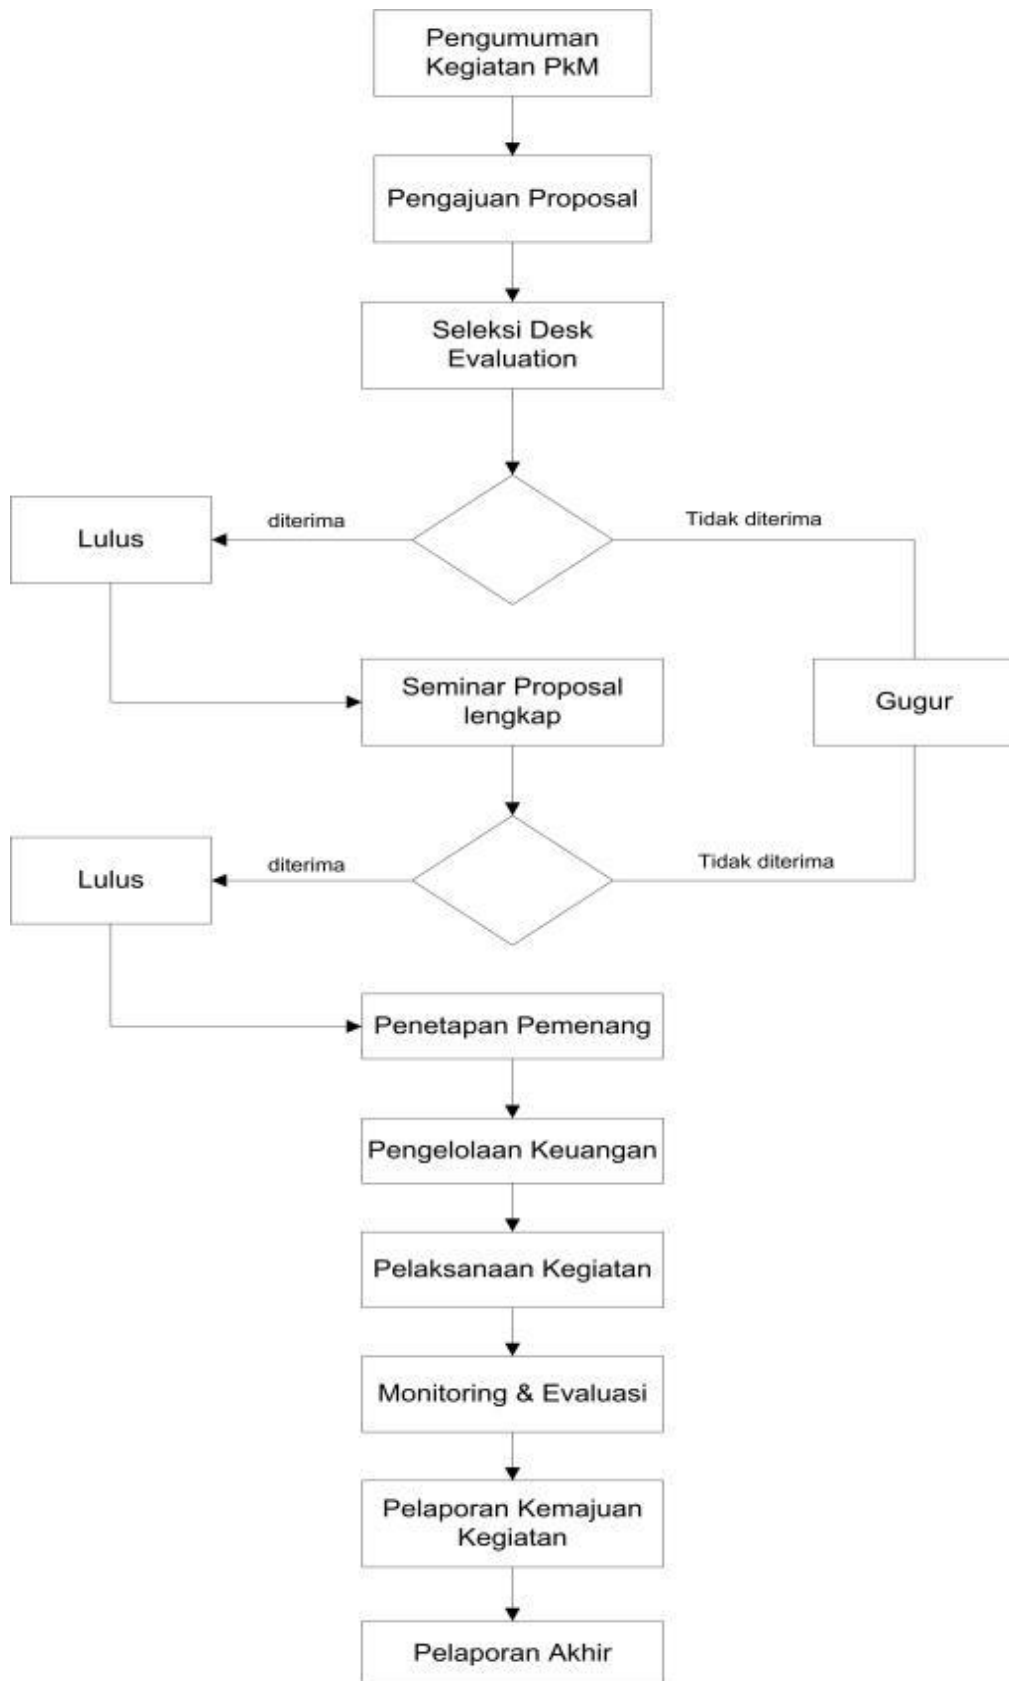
Pengumuman Kegiatan PkM

Pengajuan Proposal

Seleksi Desk Evaluation

Lulus

diterima

Tidak diterima

Seminar Proposal lengkap

Gugur

Lulus

diterima

Tidak diterima

Penetapan Pemenang

Pengelolaan Keuangan

Pelaksanaan Kegiatan

Monitoring & Evaluasi

Pelaporan Kemajuan Kegiatan

Pelaporan Akhir